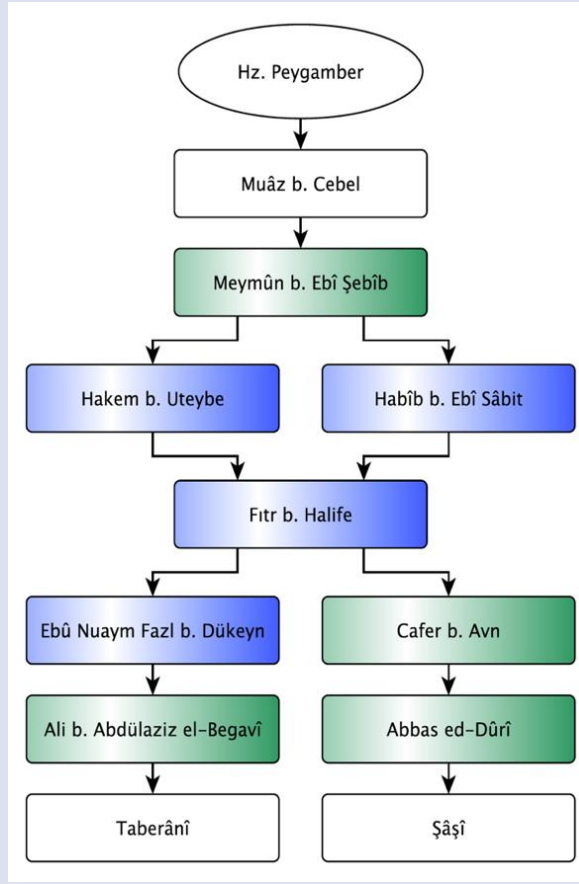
Hz. Peygamber

Muâz b. Cebel

Meymûn b. Ebî Şebîb

Hakem b. Uteybe

Habîb b. Ebî Sâbit

Fıtr b. Halife

Ebû Nuaym Fazl b. Dükeyn

Cafer b. Avn

Ali b. Abdülaziz el-Begavî

Abbas ed-Dûrî

Taberânî

Şâşî